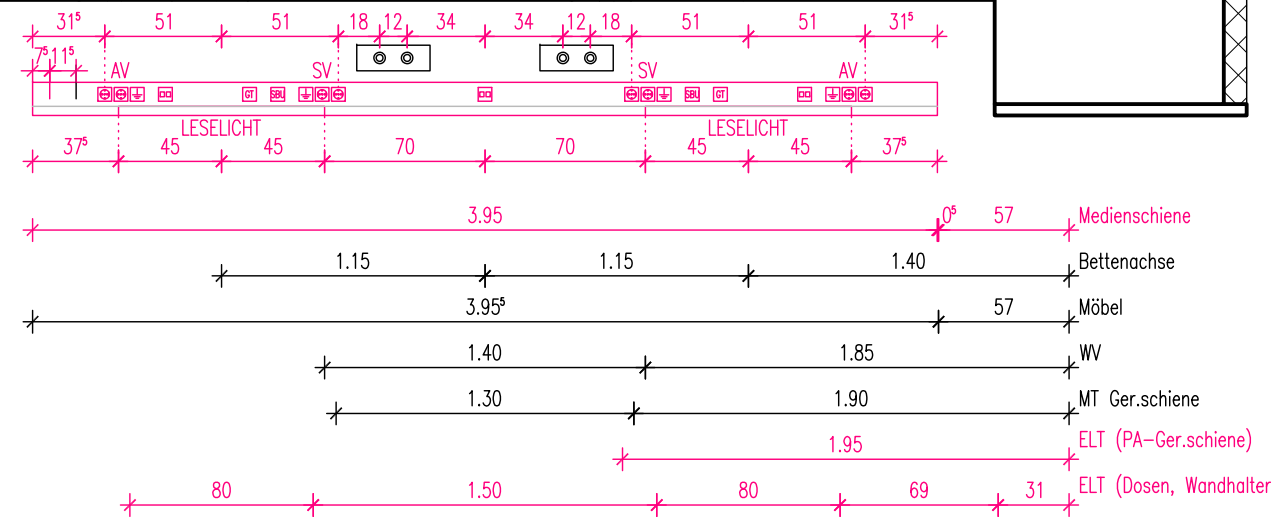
$31^5$ 51 51 18 12 34 34 12 18 51 51 $31^5$

$7^5$ $11^5$ AV SV SV AV

GT SBU SBU GT

LESELICHT LESELICHT

$37^5$ 45 45 70 70 45 45 $37^5$

3.95 $0^5$ 57 Medienschiene

1.15 1.15 1.40 Bettenachse

$3.95^5$ 57 Möbel

1.40 1.85 WV

1.30 1.90 MT Ger.schiene

1.95 ELT (PA-Ger.schiene)

80 1.50 80 69 31 ELT (Dosen, Wandhalter